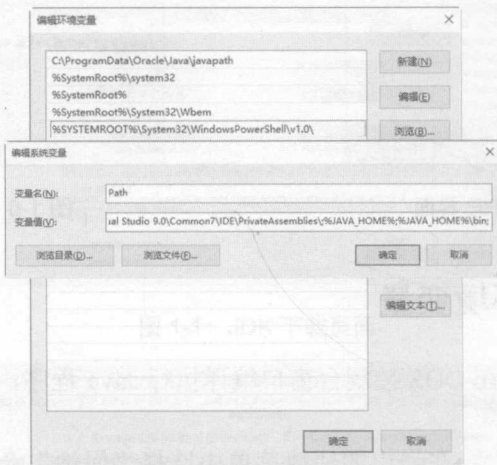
编辑环境变量

C:\ProgramData\Oracle\Java\javapath
%SystemRoot%\system32
%SystemRoot%
%SystemRoot%\System32\Wbem
%SYSTEMROOT%\System32\WindowsPowerShell\v1.0\

新建(N)
编辑(E)
浏览(B)...

编辑系统变量

变量名(N): Path
变量值(V): sal Studio 9.0\Common7\IDE\PrivateAssemblies\;%JAVA_HOME%;%JAVA_HOME%\bin;

浏览目录(D)...
浏览文件(F)...
确定
取消

编辑文本(T)...

确定
取消